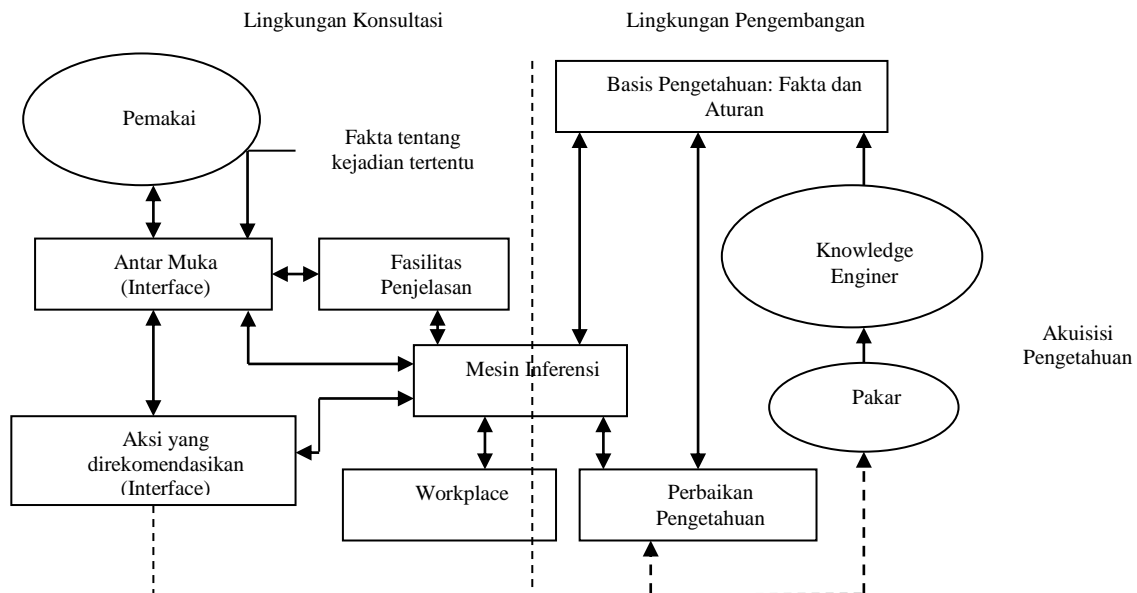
Lingkungan Konsultasi

Lingkungan Pengembangan

Pemakai

Fakta tentang kejadian tertentu

Basis Pengetahuan: Fakta dan Aturan

Antar Muka (Interface)

Fasilitas Penjelasan

Knowledge Enginer

Akuisisi Pengetahuan

Mesin Inferensi

Pakar

Aksi yang direkomendasikan (Interface)

Workplace

Perbaikan Pengetahuan